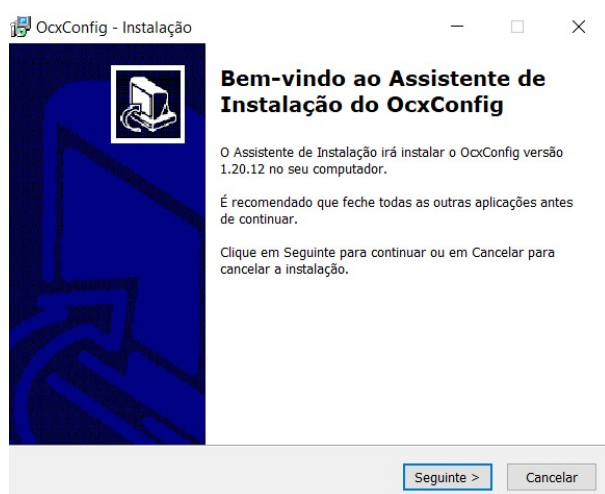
OcxConfig - Instalação

Bem-vindo ao Assistente de Instalação do OcxConfig

O Assistente de Instalação irá instalar o OcxConfig versão 1.20.12 no seu computador.

É recomendado que feche todas as outras aplicações antes de continuar.

Clique em Seguinte para continuar ou em Cancelar para cancelar a instalação.

Seguinte >

Cancelar